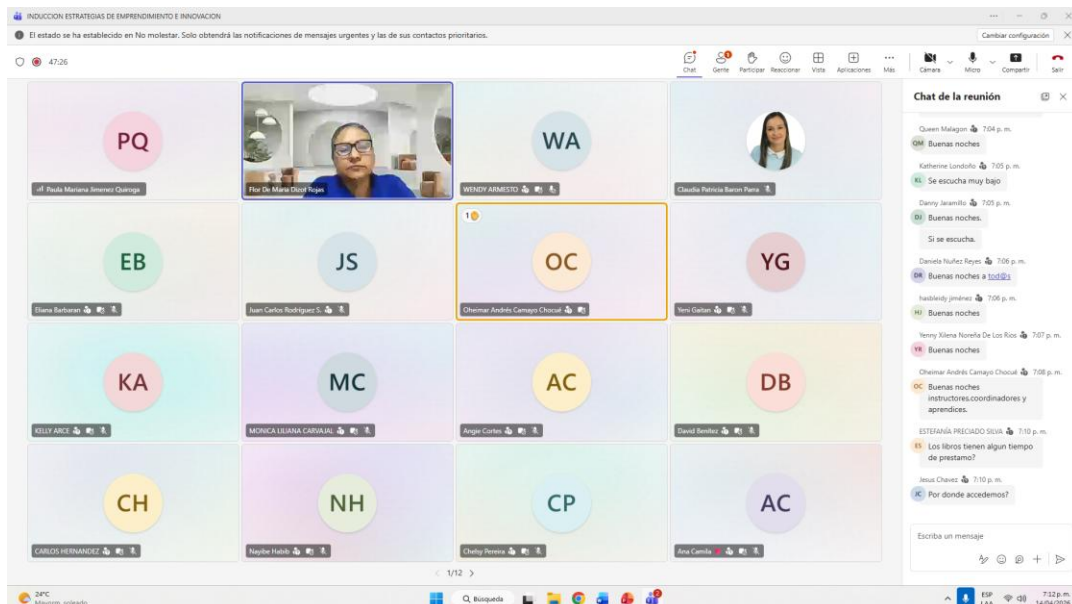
INDUCCION ESTRATEGIAS DE EMPRENDIMIENTO E INNOVACION

El estado se ha establecido en No molestar. Solo obtendrá las notificaciones de mensajes urgentes y las de sus contactos prioritarios.

Cambiar configuración

47:26

Chat Gente Participar Reaccionar Vista Aplicaciones Más Cámara Micro Compartir Salir

PQ
Paula Mariana Jimenez Quiroga

Flor De Maria Olcot Rojas

WA
WENDY ARMESTO

Claudia Patricia Baron Parra

EB
Eliana Barbaran

JS
Juan Carlos Rodriguez S.

1
OC
Oheimar Andrés Camayo Chocué

YG
Yeni Gaitan

KA
KELLY ARCE

MC
MONICA LILIANA CARVAJAL

AC
Angie Cortes

DB
David Benitez

CH
CARLOS HERNANDEZ

NH
Nayibe Habib

CP
Chehy Pereira

AC
Ana Camila

1/12

Chat de la reunión

Queen Malagon 7:04 p. m.
QM Buenas noches

Katherine Londoño 7:05 p. m.
KL Se escucha muy bajo

Danny Jaramillo 7:05 p. m.
DJ Buenas noches.

Si se escucha.

Daniela Nuñez Reyes 7:06 p. m.
DR Buenas noches a tod@s

Iraskleidy jiménez 7:06 p. m.
HJ Buenas noches

Yenny Xilena Noreña De Los Rios 7:07 p. m.
YR Buenas noches

Oheimar Andrés Camayo Chocué 7:08 p. m.
OC Buenas noches instructores.coordinadores y aprendices.

ESTEFANÍA PRECIADO SILVA 7:10 p. m.
ES Los libros tienen algun tiempo de prestamo?

Jesus Chavez 7:10 p. m.
JC Por donde accedemos?

Escriba un mensaje

24°C
Mayorm. soleado

Búsqueda

ESP
LAA

7:12 p. m.
14/04/2024